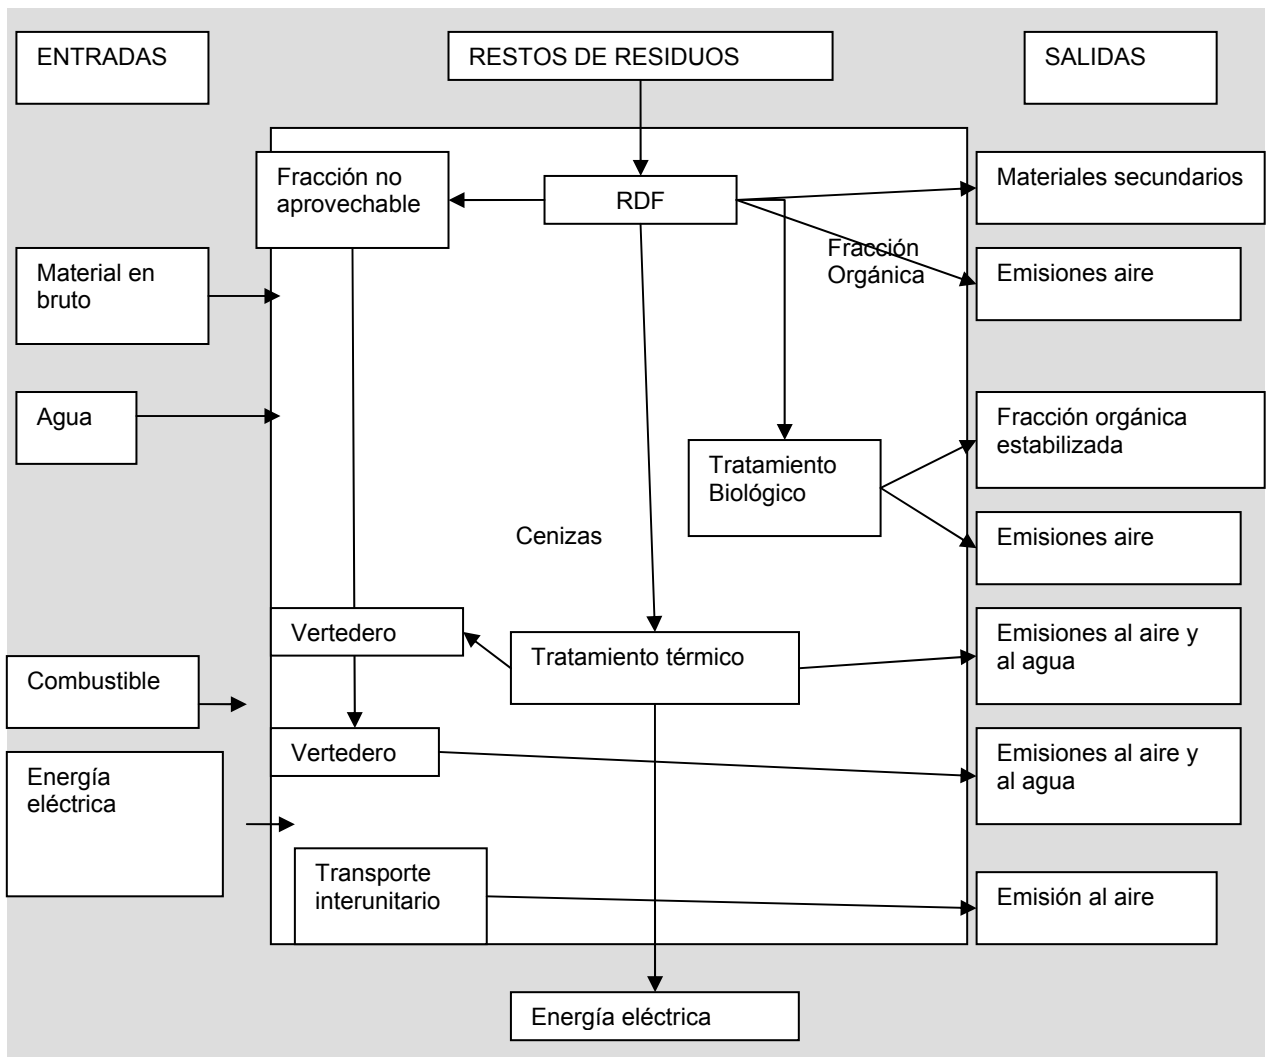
ENTRADAS

RESTOS DE RESIDUOS

SALIDAS

Fracción no aprovechable

RDF

Materiales secundarios

Fracción Orgánica

Material en bruto

Emisiones aire

Agua

Fracción orgánica estabilizada

Tratamiento Biológico

Cenizas

Emisiones aire

Vertedero

Tratamiento térmico

Emisiones al aire y al agua

Combustible

Vertedero

Emisiones al aire y al agua

Energía eléctrica

Transporte interunitario

Emisión al aire

Energía eléctrica